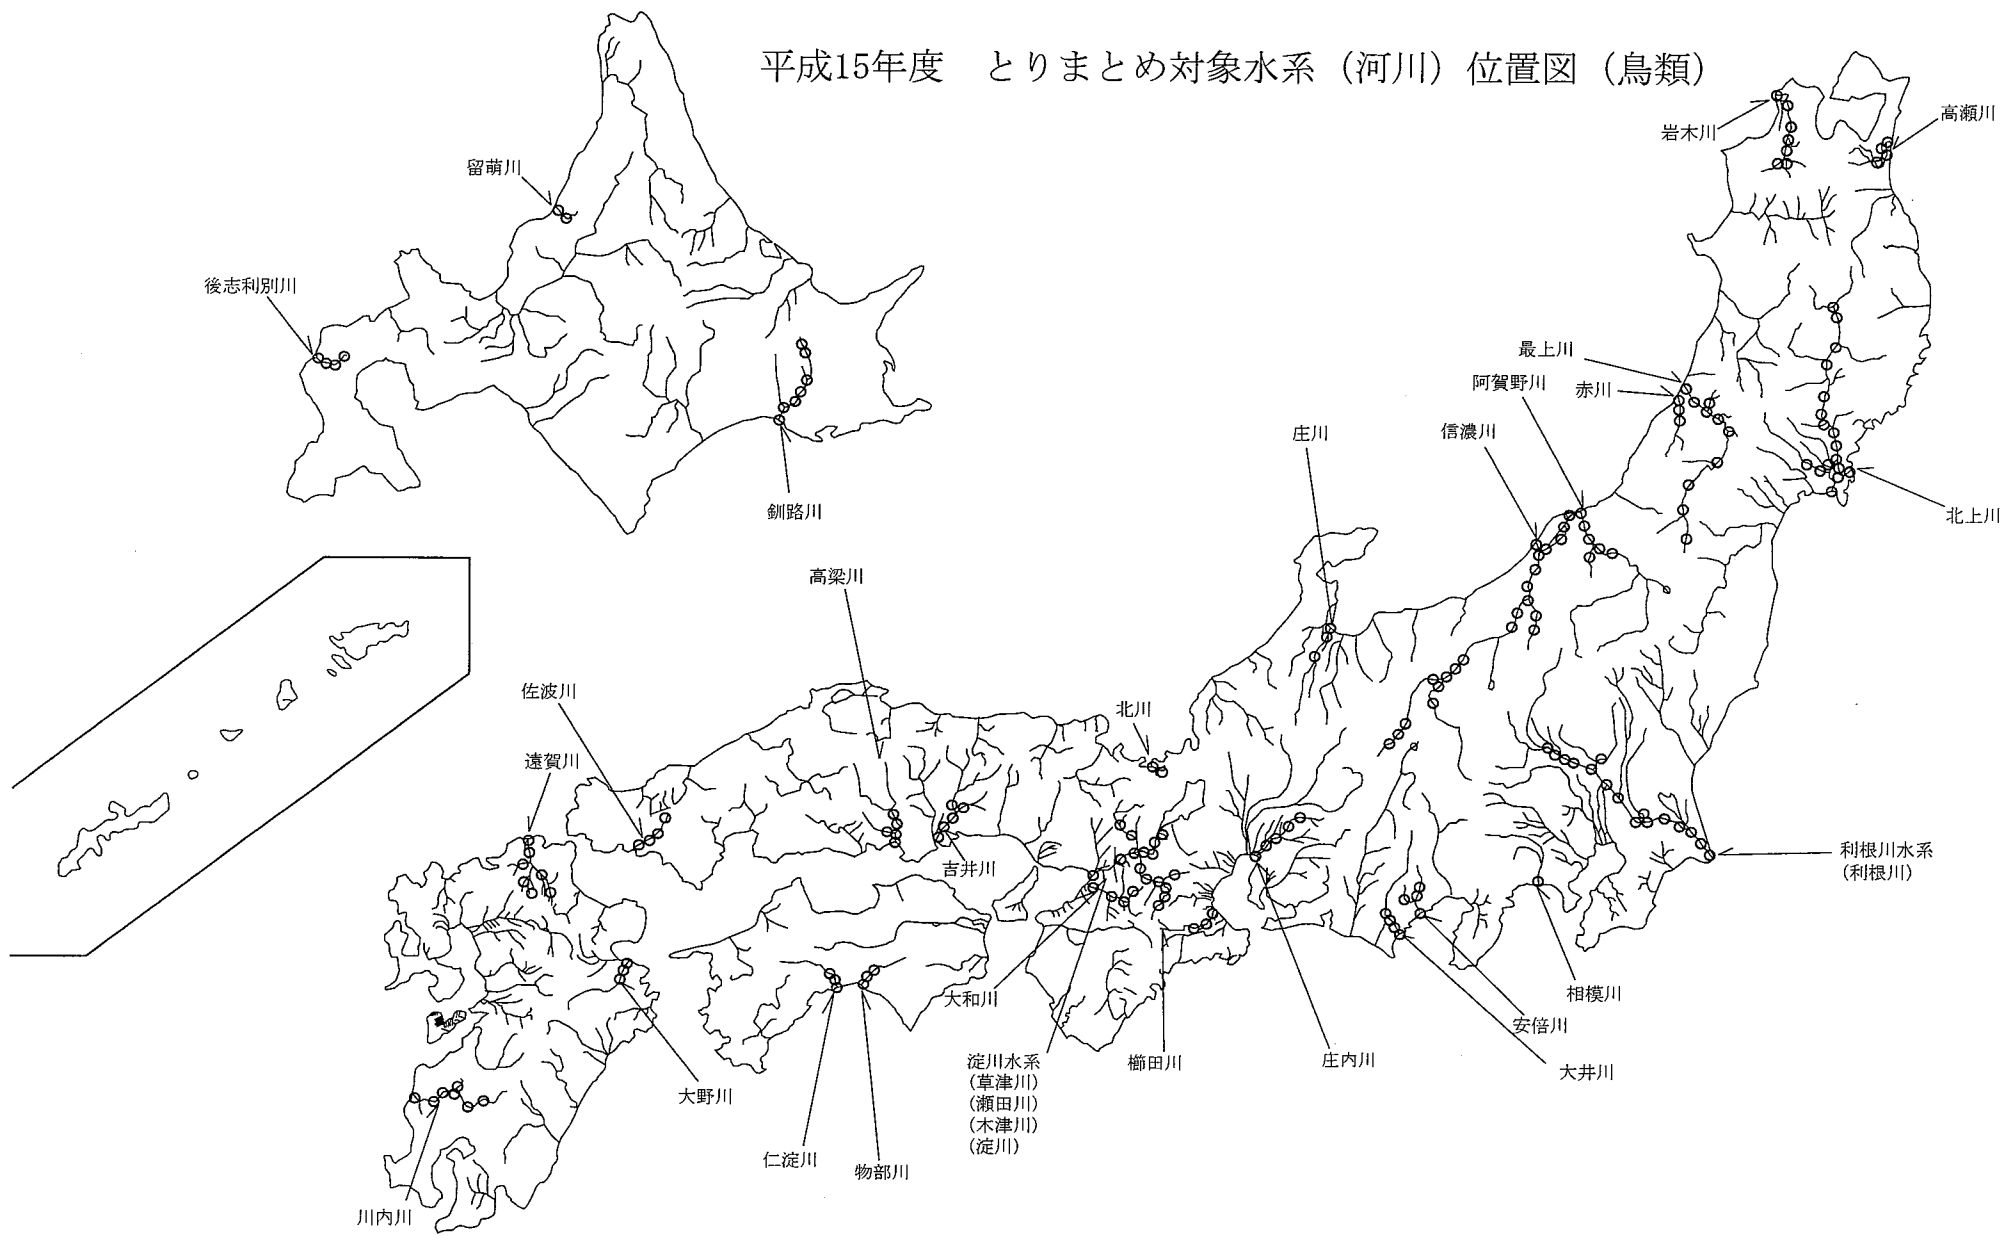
平成15年度　とりまとめ対象水系（河川）位置図（鳥類）

岩木川
高瀬川
留萌川
後志利別川
釧路川
最上川
阿賀野川
赤川
庄川
信濃川
北上川
高梁川
佐波川
北川
遠賀川
吉井川
利根川水系
（利根川）
相模川
大和川
安倍川
大野川
淀川水系
（草津川）
（瀬田川）
（木津川）
（淀川）
櫛田川
庄内川
大井川
仁淀川
物部川
川内川